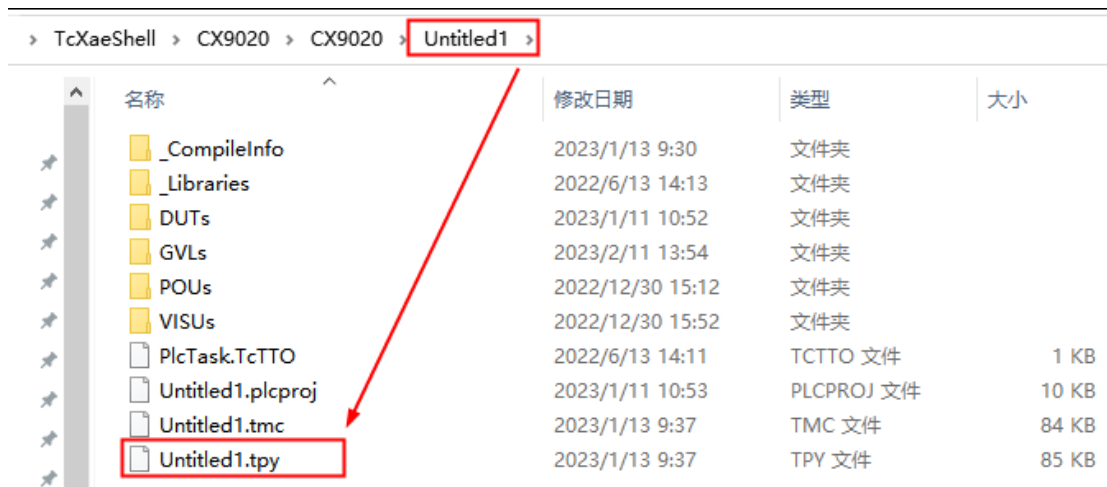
› TcXaeShell › CX9020 › CX9020 › Untitled1 ›

| 名称 | 修改日期 | 类型 | 大小 |
|---|---|---|---|
| _CompileInfo | 2023/1/13 9:30 | 文件夹 | |
| _Libraries | 2022/6/13 14:13 | 文件夹 | |
| DUTs | 2023/1/11 10:52 | 文件夹 | |
| GVLs | 2023/2/11 13:54 | 文件夹 | |
| POUs | 2022/12/30 15:12 | 文件夹 | |
| VISUs | 2022/12/30 15:52 | 文件夹 | |
| PlcTask.TcTTO | 2022/6/13 14:11 | TCTTO 文件 | 1 KB |
| Untitled1.plcproj | 2023/1/11 10:53 | PLCPROJ 文件 | 10 KB |
| Untitled1.tmc | 2023/1/13 9:37 | TMC 文件 | 84 KB |
| Untitled1.tpy | 2023/1/13 9:37 | TPY 文件 | 85 KB |